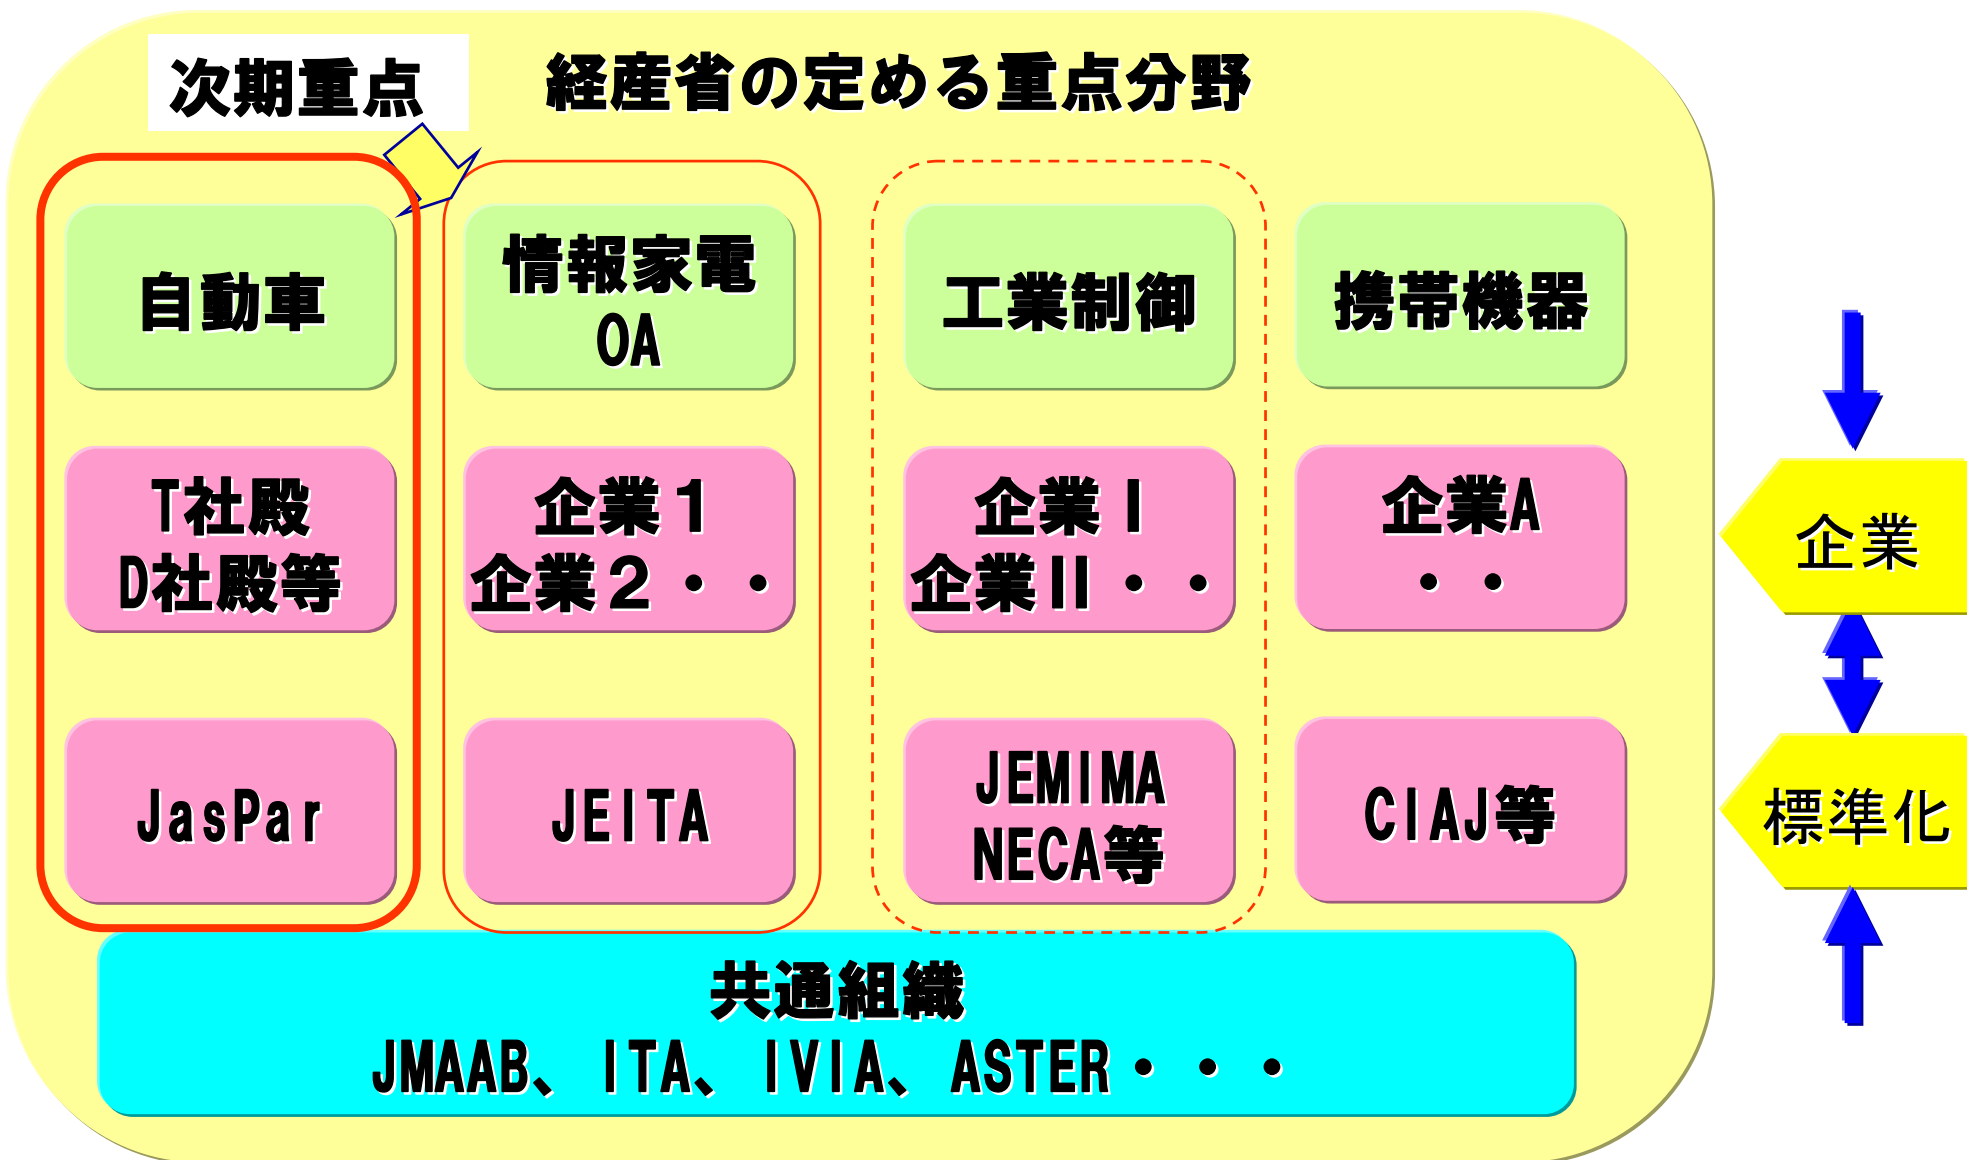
次期重点

経産省の定める重点分野

自動車

T社殿
D社殿等

JasPar

情報家電
OA

企業1
企業2・・

JEITA

工業制御

企業I
企業II・・

JEMIMA
NECA等

携帯機器

企業A
・・

CIAJ等

企業

標準化

共通組織
JMAAB、ITA、IVIA、ASTER・・・